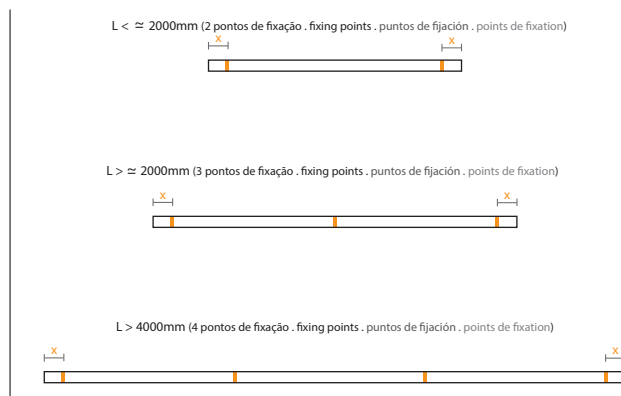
L < ≃ 2000mm (2 pontos de fixação . fixing points . puntos de fijación . points de fixation)

x x

L > ≃ 2000mm (3 pontos de fixação . fixing points . puntos de fijación . points de fixation)

x x

L > 4000mm (4 pontos de fixação . fixing points . puntos de fijación . points de fixation)

x x